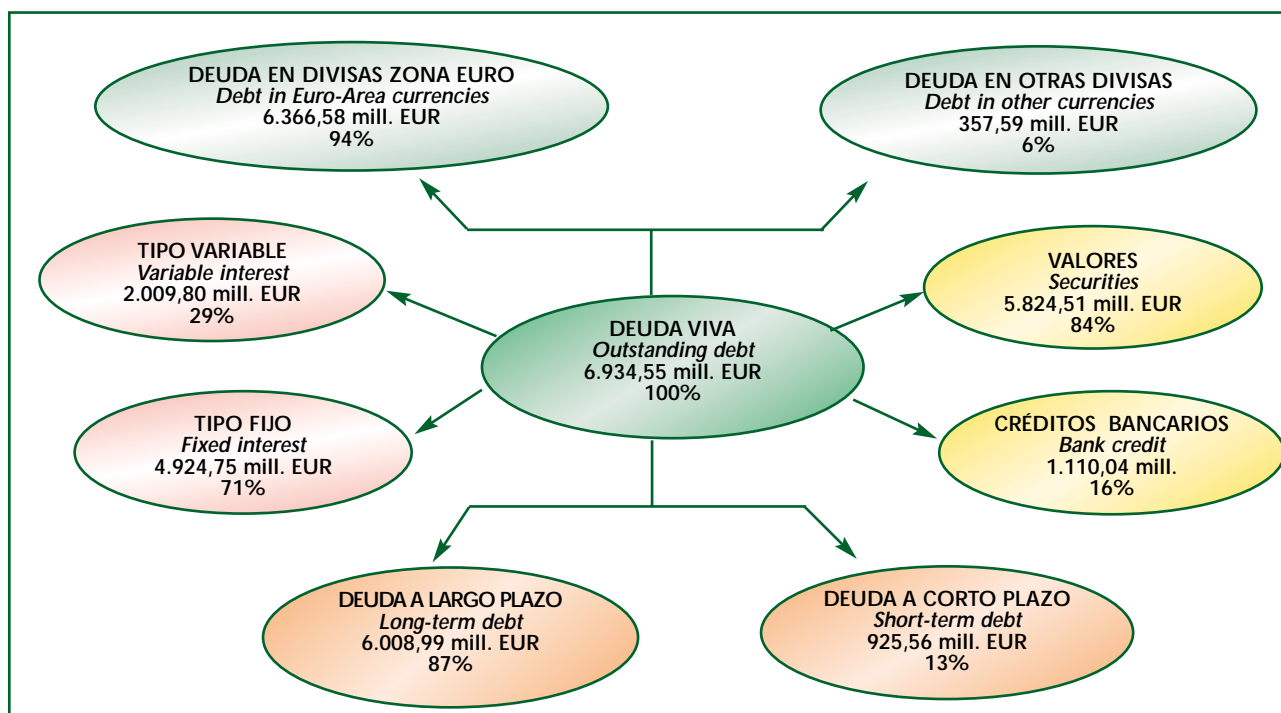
DEUDA EN DIVISAS ZONA EURO
Debt in Euro-Area currencies
6.366,58 mill. EUR
94%

DEUDA EN OTRAS DIVISAS
Debt in other currencies
357,59 mill. EUR
6%

TIPO VARIABLE
Variable interest
2.009,80 mill. EUR
29%

VALORES
Securities
5.824,51 mill. EUR
84%

DEUDA VIVA
Outstanding debt
6.934,55 mill. EUR
100%

TIPO FIJO
Fixed interest
4.924,75 mill. EUR
71%

CRÉDITOS BANCARIOS
Bank credit
1.110,04 mill.
16%

DEUDA A LARGO PLAZO
Long-term debt
6.008,99 mill. EUR
87%

DEUDA A CORTO PLAZO
Short-term debt
925,56 mill. EUR
13%